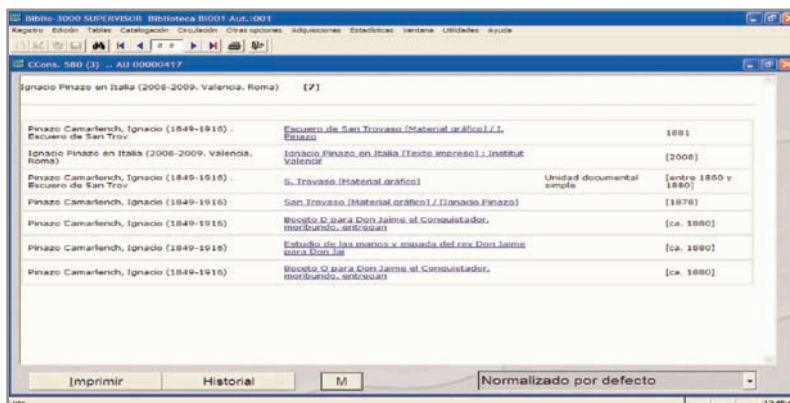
Biblio-3000 SUPERVISOR Biblioteca BI001 Aut.:001

Registro Edición Tablas Catalogación Circulación Otras opciones Adquisiciones Estadísticas Ventana Utilidades Ayuda

CCons. 580 (3) .. AU 00000417

Ignacio Pinazo en Italia (2008-2009. Valencia, Roma) [7]

| | | | |
|---|---|---|---|
| Pinazo Camarlench, Ignacio (1849-1916) . Escuero de San Trov | Escuero de San Trovaso [Material gráfico] / I. Pinazo | | 1881 |
| Ignacio Pinazo en Italia (2008-2009. Valencia, Roma) | Ignacio Pinazo en Italia [Texto impreso] : Institut Valencia | | [2008] |
| Pinazo Camarlench, Ignacio (1849-1916) . Escuero de San Trov | S. Trovaso [Material gráfico] | Unidad documental simple | [entre 1860 y 1880] |
| Pinazo Camarlench, Ignacio (1849-1916) | San Trovaso [Material gráfico] / [Ignacio Pinazo] | | [1878] |
| Pinazo Camarlench, Ignacio (1849-1916) | Boceto O para Don Jaime el Conquistador, moribundo, entregan | | [ca. 1880] |
| Pinazo Camarlench, Ignacio (1849-1916) | Estudio de las manos y espada del rey Don Jaime para Don Jai | | [ca. 1880] |
| Pinazo Camarlench, Ignacio (1849-1916) | Boceto O para Don Jaime el Conquistador, moribundo, entregan | | [ca. 1880] |

Imprimir Historial M Normalizado por defecto